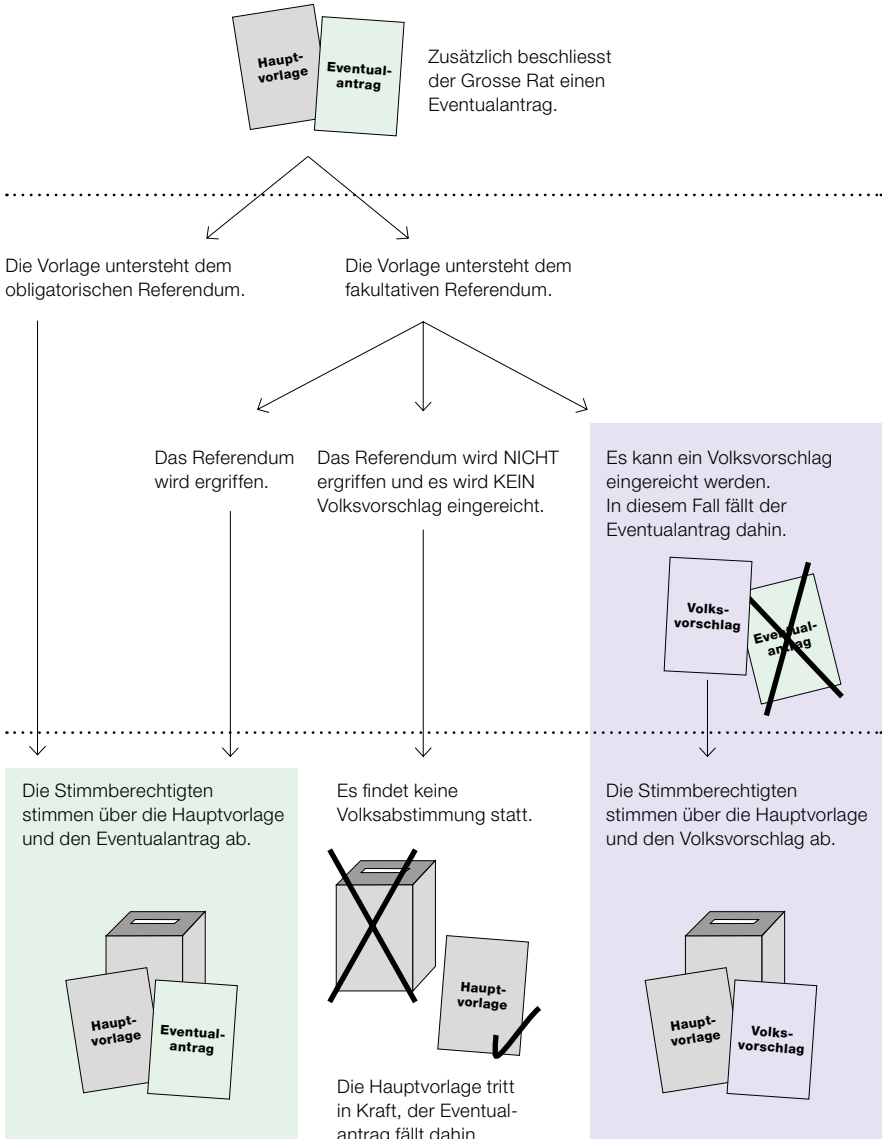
Hauptvorlage

Eventualantrag

Zusätzlich beschliesst der Grosse Rat einen Eventualantrag.

Die Vorlage untersteht dem obligatorischen Referendum.

Die Vorlage untersteht dem fakultativen Referendum.

Das Referendum wird ergriffen.

Das Referendum wird NICHT ergriffen und es wird KEIN Volksvorschlag eingereicht.

Es kann ein Volksvorschlag eingereicht werden. In diesem Fall fällt der Eventualantrag dahin.

Volksvorschlag

Eventualantrag

Die Stimmberechtigten stimmen über die Hauptvorlage und den Eventualantrag ab.

Hauptvorlage

Eventualantrag

Es findet keine Volksabstimmung statt.

Hauptvorlage

Die Hauptvorlage tritt in Kraft, der Eventualantrag fällt dahin.

Die Stimmberechtigten stimmen über die Hauptvorlage und den Volksvorschlag ab.

Hauptvorlage

Volksvorschlag